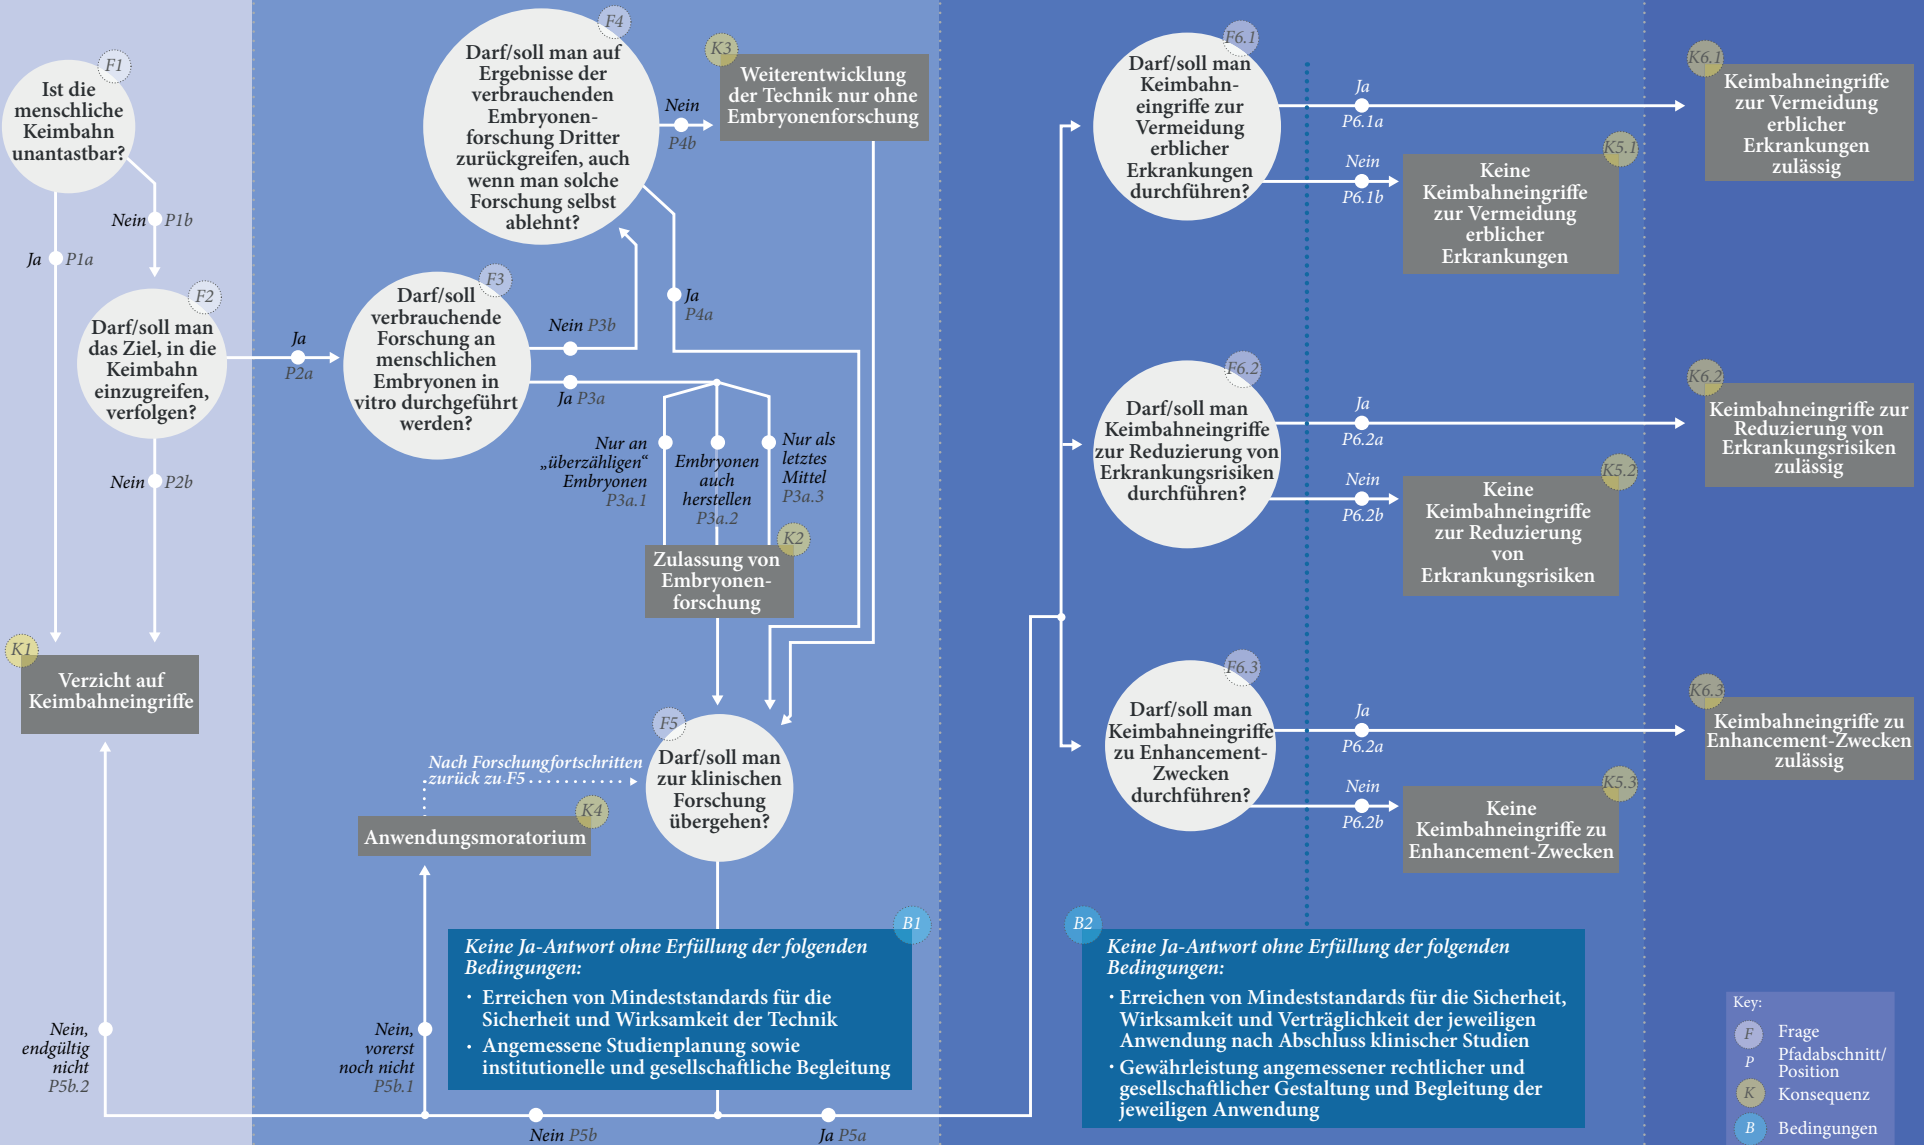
F1
Ist die menschliche Keimbahn unantastbar?

Nein P1b

Ja P1a

F2
Darf/soll man das Ziel, in die Keimbahn einzugreifen, verfolgen?

Nein P2b

K1
Verzicht auf Keimbahneingriffe

Ja P2a

F3
Darf/soll verbrauchende Forschung an menschlichen Embryonen in vitro durchgeführt werden?

Nein P3b

Ja P3a

F4
Darf/soll man auf Ergebnisse der verbrauchenden Embryonenforschung Dritter zurückgreifen, auch wenn man solche Forschung selbst ablehnt?

Nein P4b

K3
Weiterentwicklung der Technik nur ohne Embryonenforschung

Ja P4a

Nur an „überzähligen" Embryonen P3a.1

Embryonen auch herstellen P3a.2

Nur als letztes Mittel P3a.3

K2
Zulassung von Embryonenforschung

F5
Darf/soll man zur klinischen Forschung übergehen?

Nach Forschungsfortschritten zurück zu F5

K4
Anwendungsmoratorium

B1
Keine Ja-Antwort ohne Erfüllung der folgenden Bedingungen:
• Erreichen von Mindeststandards für die Sicherheit und Wirksamkeit der Technik
• Angemessene Studienplanung sowie institutionelle und gesellschaftliche Begleitung

Nein, endgültig nicht P5b.2

Nein, vorerst noch nicht P5b.1

Nein P5b

Ja P5a

F6.1
Darf/soll man Keimbahneingriffe zur Vermeidung erblicher Erkrankungen durchführen?

Ja P6.1a

Nein P6.1b

K6.1
Keimbahneingriffe zur Vermeidung erblicher Erkrankungen zulässig

K5.1
Keine Keimbahneingriffe zur Vermeidung erblicher Erkrankungen

F6.2
Darf/soll man Keimbahneingriffe zur Reduzierung von Erkrankungsrisiken durchführen?

Ja P6.2a

Nein P6.2b

K6.2
Keimbahneingriffe zur Reduzierung von Erkrankungsrisiken zulässig

K5.2
Keine Keimbahneingriffe zur Reduzierung von Erkrankungsrisiken

F6.3
Darf/soll man Keimbahneingriffe zu Enhancement-Zwecken durchführen?

Ja P6.2a

Nein P6.2b

K6.3
Keimbahneingriffe zu Enhancement-Zwecken zulässig

K5.3
Keine Keimbahneingriffe zu Enhancement-Zwecken

B2
Keine Ja-Antwort ohne Erfüllung der folgenden Bedingungen:
• Erreichen von Mindeststandards für die Sicherheit, Wirksamkeit und Verträglichkeit der jeweiligen Anwendung nach Abschluss klinischer Studien
• Gewährleistung angemessener rechtlicher und gesellschaftlicher Gestaltung und Begleitung der jeweiligen Anwendung

Key:
F Frage
P Pfadabschnitt/ Position
K Konsequenz
B Bedingungen